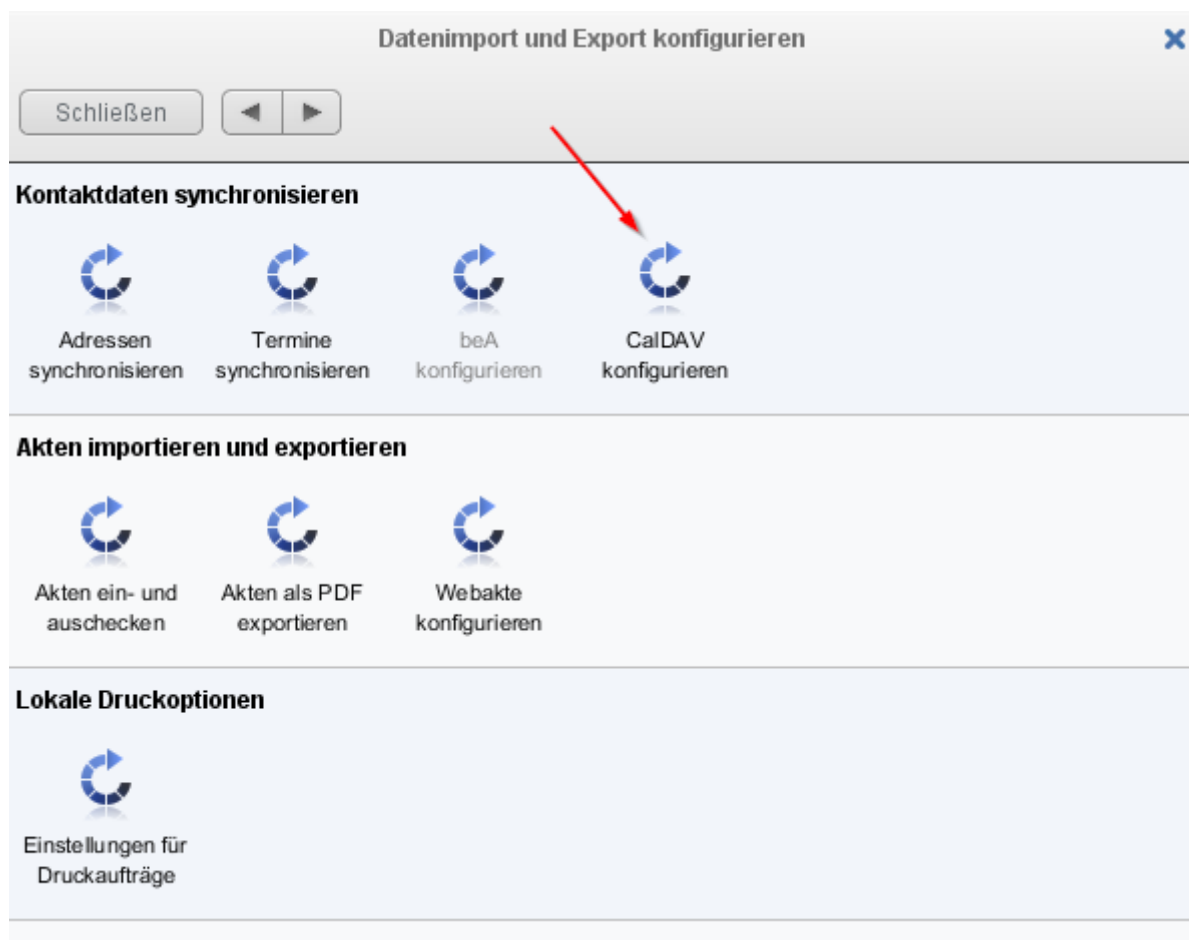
Datenimport und Export konfigurieren

Schließen

Kontaktdaten synchronisieren

Adressen synchronisieren

Termine synchronisieren

beA konfigurieren

CalDAV konfigurieren

Akten importieren und exportieren

Akten ein- und auschecken

Akten als PDF exportieren

Webakte konfigurieren

Lokale Druckoptionen

Einstellungen für Druckaufträge